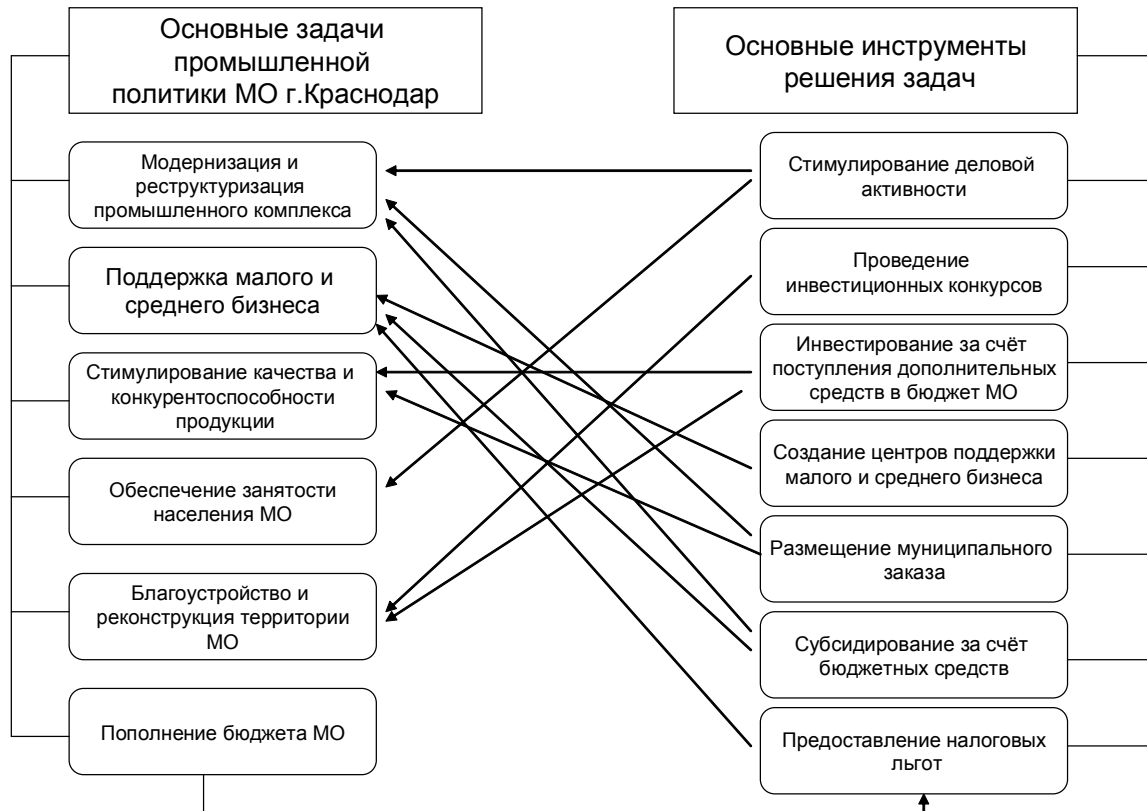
Основные задачи промышленной политики МО г.Краснодар

Основные инструменты решения задач

Модернизация и реструктуризация промышленного комплекса

Поддержка малого и среднего бизнеса

Стимулирование качества и конкурентоспособности продукции

Обеспечение занятости населения МО

Благоустройство и реконструкция территории МО

Пополнение бюджета МО

Стимулирование деловой активности

Проведение инвестиционных конкурсов

Инвестирование за счёт поступления дополнительных средств в бюджет МО

Создание центров поддержки малого и среднего бизнеса

Размещение муниципального заказа

Субсидирование за счёт бюджетных средств

Предоставление налоговых льгот